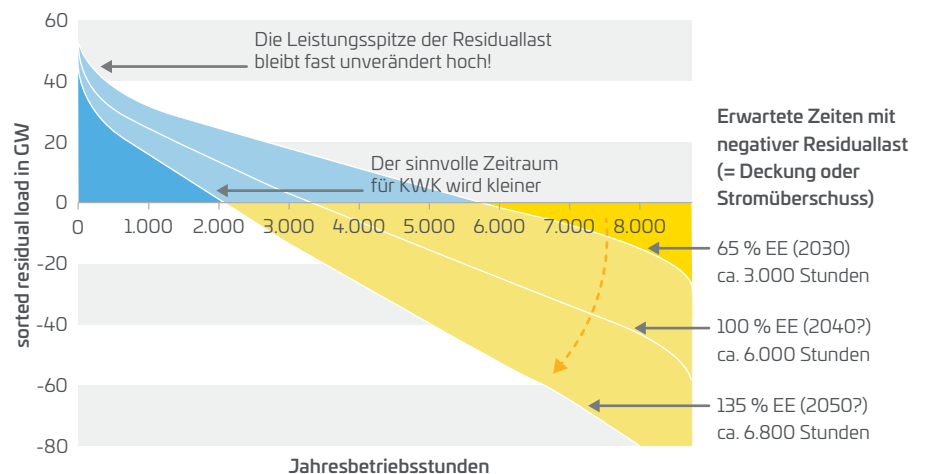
60
40
20
0
-20
-40
-60
-80

sorted residual load in GW

0 1.000 2.000 3.000 4.000 5.000 6.000 7.000 8.000

Jahresbetriebsstunden

Die Leistungsspitze der Residuallast bleibt fast unverändert hoch!

Der sinnvolle Zeitraum für KWK wird kleiner

Erwartete Zeiten mit negativer Residuallast (= Deckung oder Stromüberschuss)

65 % EE (2030)
ca. 3.000 Stunden

100 % EE (2040?)
ca. 6.000 Stunden

135 % EE (2050?)
ca. 6.800 Stunden